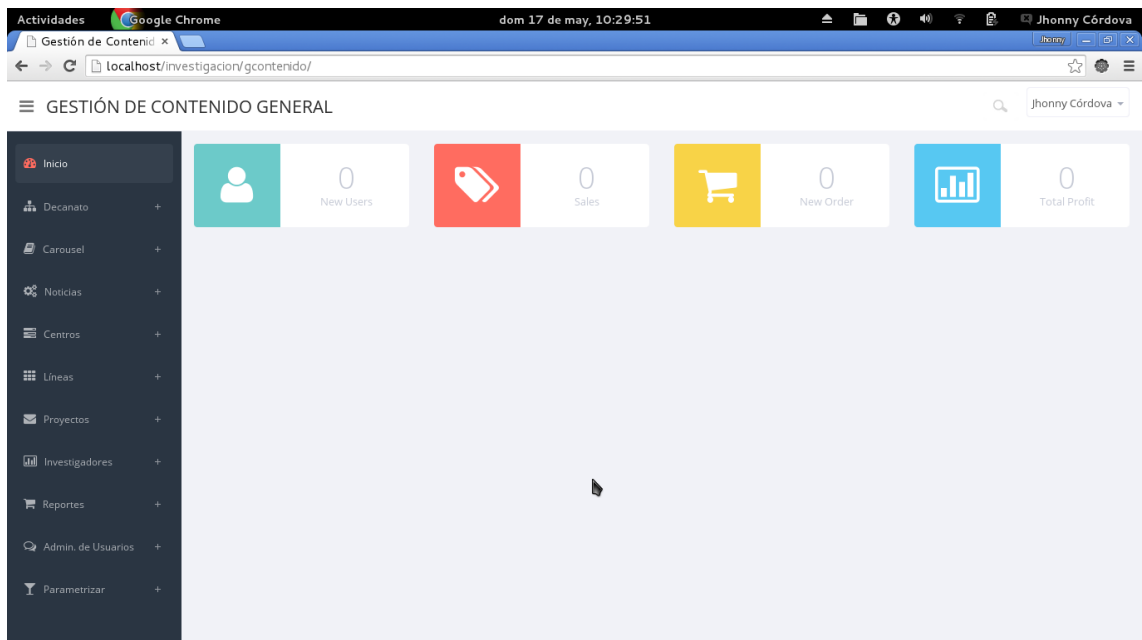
Actividades Google Chrome dom 17 de may, 10:29:51 Jhonny Córdova

Gestión de Contenid ×

Jhonny

localhost/investigacion/gcontenido/

GESTIÓN DE CONTENIDO GENERAL

Jhonny Córdova

Inicio
Decanato +
Carousel +
Noticias +
Centros +
Líneas +
Proyectos +
Investigadores +
Reportes +
Admin. de Usuarios +
Parametrizar +

0
New Users

0
Sales

0
New Order

0
Total Profit